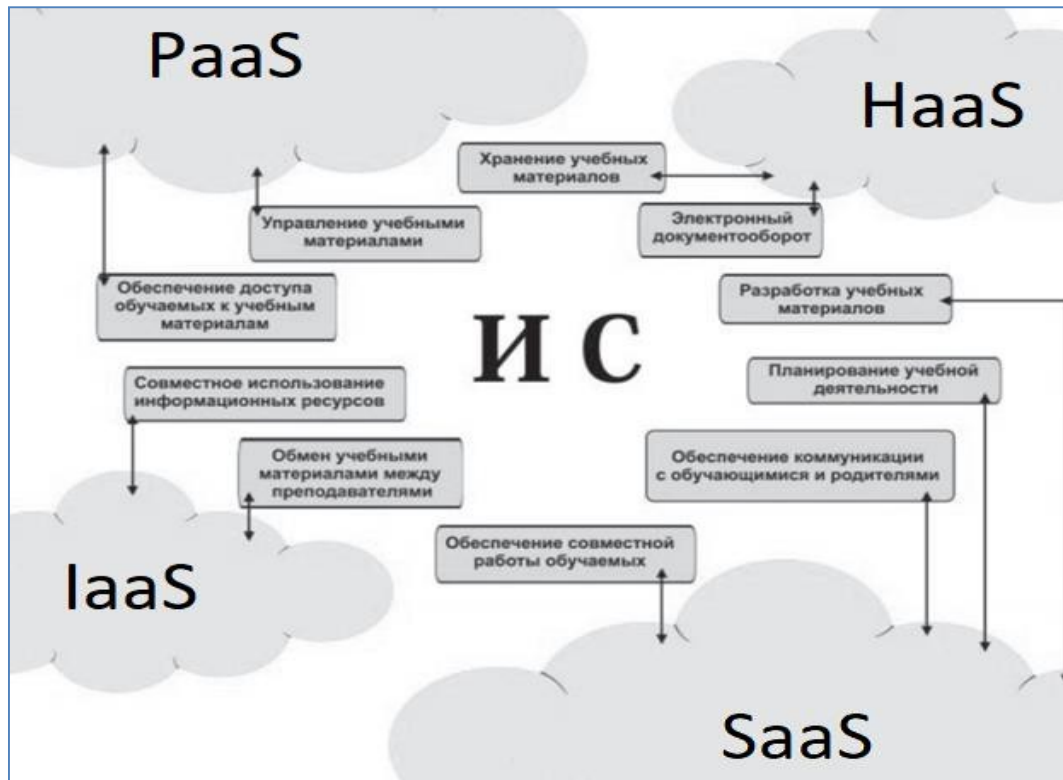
PaaS

HaaS

Хранение учебных материалов

Управление учебными материалами

Электронный документооборот

Обеспечение доступа обучаемых к учебным материалам

Разработка учебных материалов

И С

Планирование учебной деятельности

Совместное использование информационных ресурсов

Обмен учебными материалами между преподавателями

Обеспечение коммуникации с обучающимися и родителями

Обеспечение совместной работы обучаемых

IaaS

SaaS